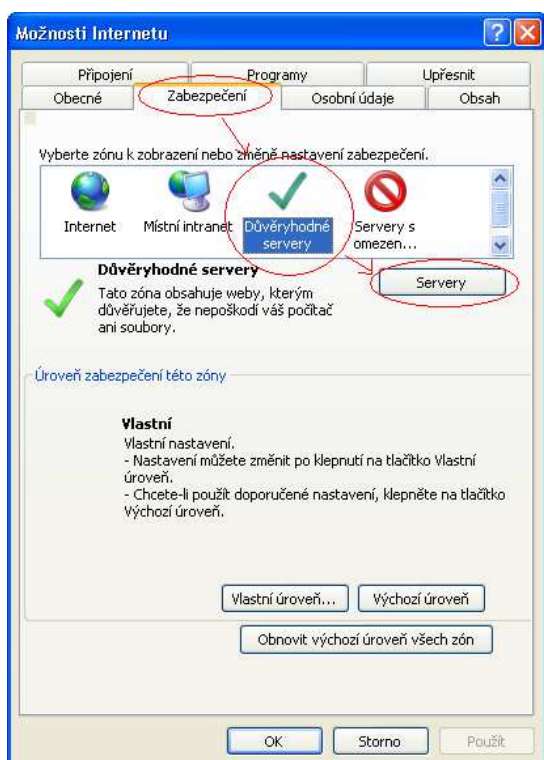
Možnosti Internetu

Připojení
Programy
Upřesnit
Obecné
Zabezpečení
Osobní údaje
Obsah

Vyberte zónu k zobrazení nebo změně nastavení zabezpečení.

Internet
Místní intranet
Důvěryhodné servery
Servery s omezen...

Důvěryhodné servery
Tato zóna obsahuje weby, kterým důvěřujete, že nepoškodí váš počítač ani soubory.

Servery

Úroveň zabezpečení této zóny

Vlastní
Vlastní nastavení.
- Nastavení můžete změnit po klepnutí na tlačítko Vlastní úroveň.
- Chcete-li použít doporučené nastavení, klepněte na tlačítko Výchozí úroveň.

Vlastní úroveň...
Výchozí úroveň

Obnovit výchozí úroveň všech zón

OK
Storno
Použít